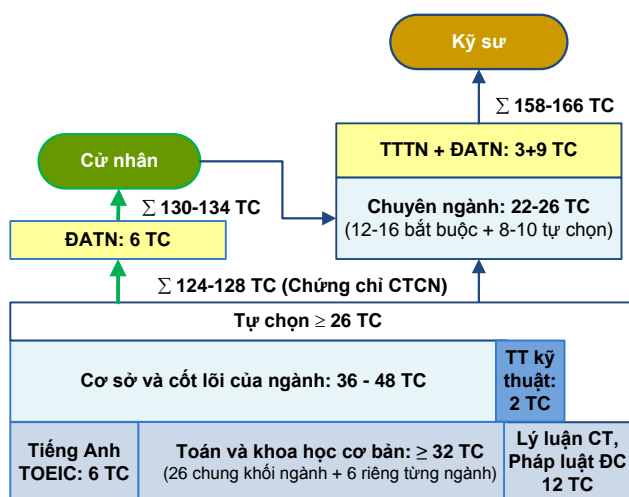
Kỹ sư

$\sum$ 158-166 TC

Cử nhân

TTTN + ĐATN: 3+9 TC

$\sum$ 130-134 TC

Chuyên ngành: 22-26 TC
(12-16 bắt buộc + 8-10 tự chọn)

ĐATN: 6 TC

$\sum$ 124-128 TC (Chứng chỉ CTCN)

Tự chọn $\geq$ 26 TC

Cơ sở và cốt lõi của ngành: 36 - 48 TC

TT kỹ thuật: 2 TC

Tiếng Anh TOEIC: 6 TC

Toán và khoa học cơ bản: $\geq$ 32 TC
(26 chung khối ngành + 6 riêng từng ngành)

Lý luận CT, Pháp luật ĐC 12 TC